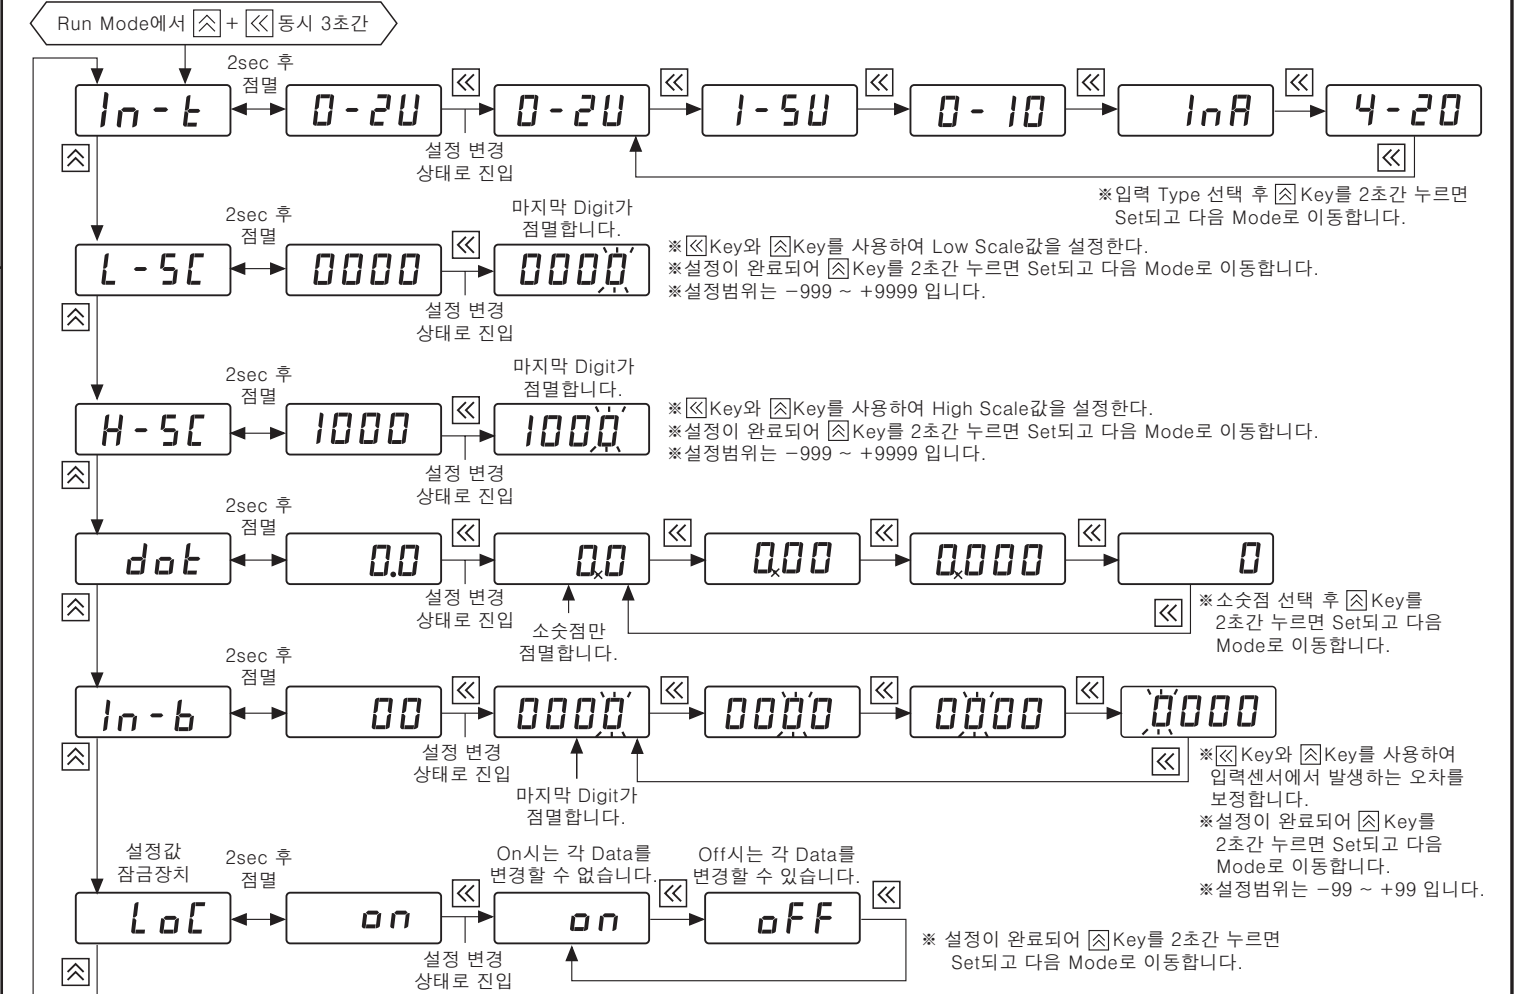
Run Mode에서 ⩓ + ≪ 동시 3초간

2sec 후 점멸

In-t

0-2U

≪

0-2U

≪

1-5U

≪

0-10

≪

InA

≪

4-20

≪

설정 변경 상태로 진입

⩓

※입력 Type 선택 후 ⩓ Key를 2초간 누르면 Set되고 다음 Mode로 이동합니다.

2sec 후 점멸

마지막 Digit가 점멸합니다.

L-SC

0000

≪

0000

설정 변경 상태로 진입

※≪Key와 ⩓Key를 사용하여 Low Scale값을 설정한다.
※설정이 완료되어 ⩓Key를 2초간 누르면 Set되고 다음 Mode로 이동합니다.
※설정범위는 −999 ~ +9999 입니다.

⩓

2sec 후 점멸

마지막 Digit가 점멸합니다.

H-SC

1000

≪

1000

설정 변경 상태로 진입

※≪Key와 ⩓Key를 사용하여 High Scale값을 설정한다.
※설정이 완료되어 ⩓Key를 2초간 누르면 Set되고 다음 Mode로 이동합니다.
※설정범위는 −999 ~ +9999 입니다.

⩓

2sec 후 점멸

dot

0.0

≪

0.0

≪

0.00

≪

0.000

≪

0

≪

설정 변경 상태로 진입

소숫점만 점멸합니다.

※소숫점 선택 후 ⩓Key를 2초간 누르면 Set되고 다음 Mode로 이동합니다.

⩓

2sec 후 점멸

In-b

00

≪

0000

≪

0000

≪

0000

≪

0000

≪

설정 변경 상태로 진입

마지막 Digit가 점멸합니다.

※≪Key와 ⩓Key를 사용하여 입력센서에서 발생하는 오차를 보정합니다.
※설정이 완료되어 ⩓Key를 2초간 누르면 Set되고 다음 Mode로 이동합니다.
※설정범위는 −99 ~ +99 입니다.

⩓

설정값 잠금장치

2sec 후 점멸

On시는 각 Data를 변경할 수 없습니다.

Off시는 각 Data를 변경할 수 있습니다.

LoC

on

≪

on

≪

oFF

≪

설정 변경 상태로 진입

※ 설정이 완료되어 ⩓Key를 2초간 누르면 Set되고 다음 Mode로 이동합니다.

⩓